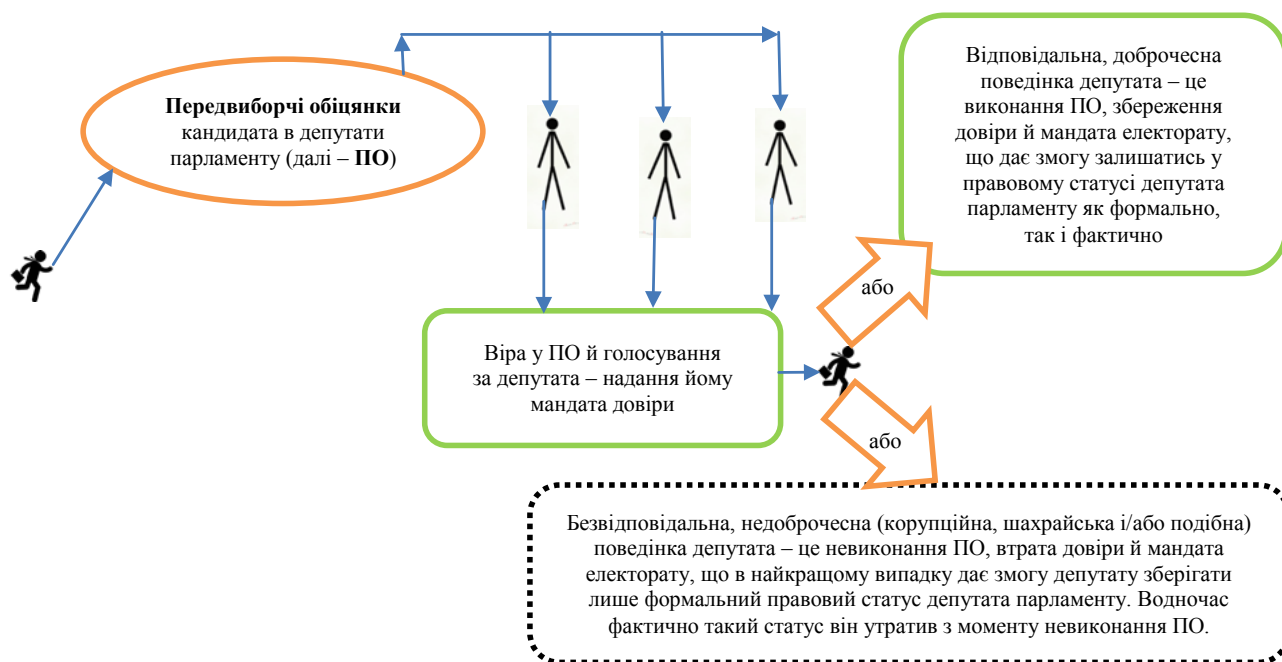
**Передвиборчі обіцянки** кандидата в депутати парламенту (далі – **ПО**)

Відповідальна, доброчесна поведінка депутата – це виконання ПО, збереження довіри й мандата електорату, що дає змогу залишатись у правовому статусі депутата парламенту як формально, так і фактично

або

Віра у ПО й голосування за депутата – надання йому мандата довіри

або

Безвідповідальна, недоброчесна (корупційна, шахрайська і/або подібна) поведінка депутата – це невиконання ПО, втрата довіри й мандата електорату, що в найкращому випадку дає змогу депутату зберігати лише формальний правовий статус депутата парламенту. Водночас фактично такий статус він утратив з моменту невиконання ПО.